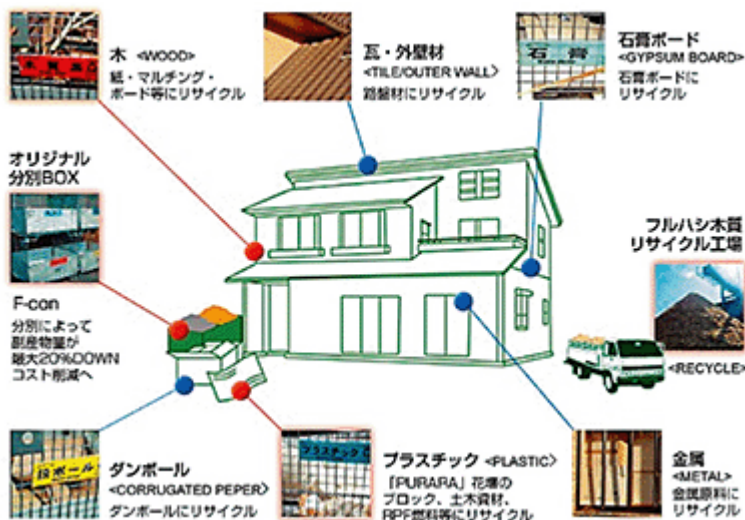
木 <WOOD>
紙・マルチング・ボード等にリサイクル

瓦・外壁材
<TILE/OUTER WALL>
路盤材にリサイクル

石膏ボード
<GYPSUM BOARD>
石膏ボードにリサイクル

石膏

オリジナル分別BOX

F-con
分別によって副産物量が最大20%DOWNコスト削減へ

フルハシ木質リサイクル工場

<RECYCLE>

ダンボール
<CORRUGATED PEPER>
ダンボールにリサイクル

段ボール

プラスチック <PLASTIC>
「PURARA」花壇のブロック、土木資材、RPF燃料等にリサイクル

プラスチック

金属
<METAL>
金属原料にリサイクル